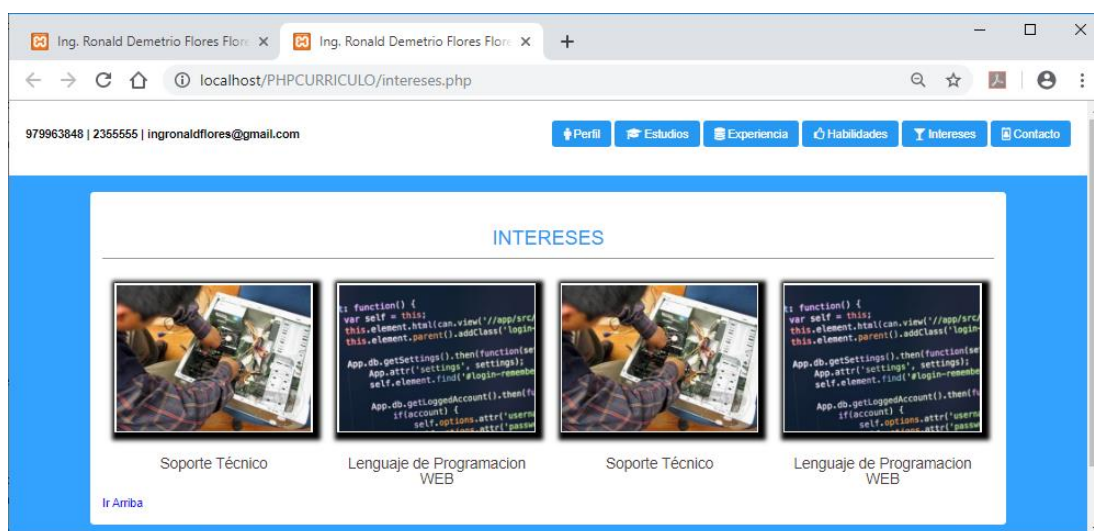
Ing. Ronald Demetrio Flores Flore ×
Ing. Ronald Demetrio Flores Flore ×
+
localhost/PHPCURRICULO/intereses.php

979963848 | 2355555 | ingronaldflores@gmail.com

Perfil
Estudios
Experiencia
Habilidades
Intereses
Contacto

INTERESES

Soporte Técnico

Lenguaje de Programacion WEB

Soporte Técnico

Lenguaje de Programacion WEB

Ir Arriba